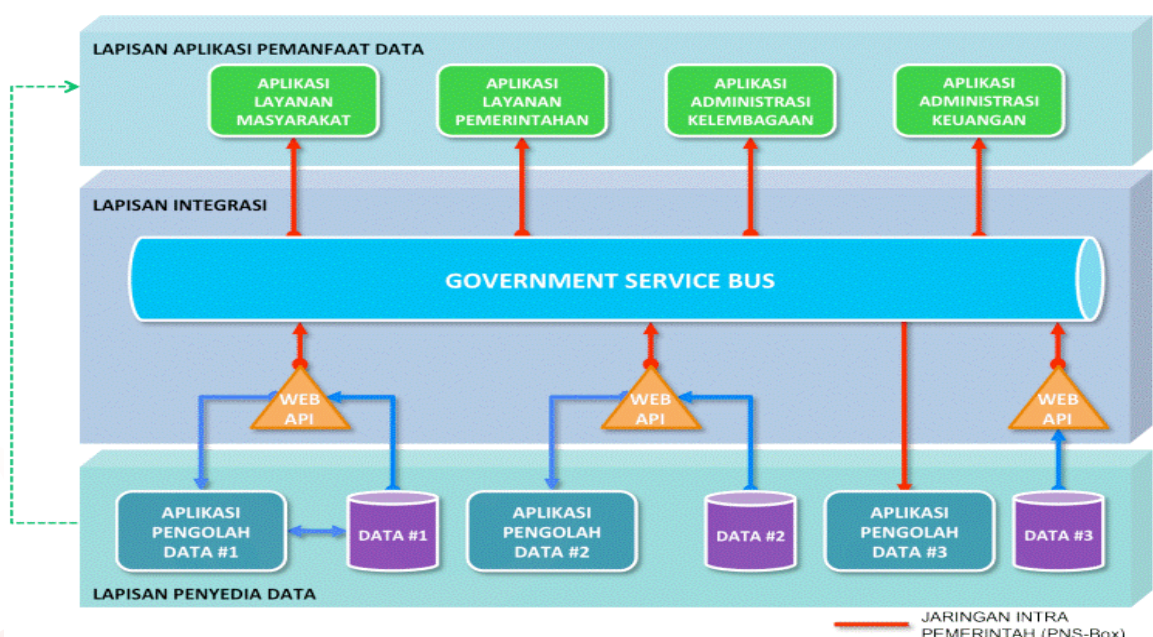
LAPISAN APLIKASI PEMANFAAT DATA

APLIKASI LAYANAN MASYARAKAT

APLIKASI LAYANAN PEMERINTAHAN

APLIKASI ADMINISTRASI KELEMBAGAAN

APLIKASI ADMINISTRASI KEUANGAN

LAPISAN INTEGRASI

GOVERNMENT SERVICE BUS

WEB API

WEB API

WEB API

APLIKASI PENGOLAH DATA #1

DATA #1

APLIKASI PENGOLAH DATA #2

DATA #2

APLIKASI PENGOLAH DATA #3

DATA #3

LAPISAN PENYEDIA DATA

JARINGAN INTRA PEMERINTAH (PNS-Box)